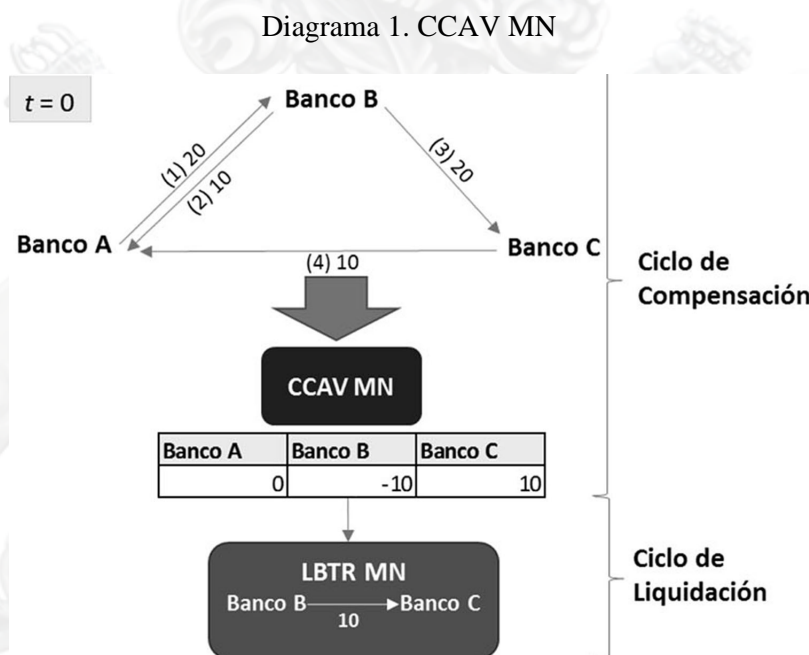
Diagrama 1. CCAV MN

$t = 0$

Banco B

(1) 20

(2) 10

(3) 20

Banco A

Banco C

(4) 10

Ciclo de Compensación

CCAV MN

| Banco A | Banco B | Banco C |
|---|---|---|
| 0 | -10 | 10 |

Ciclo de Liquidación

LBTR MN

Banco B → Banco C

10